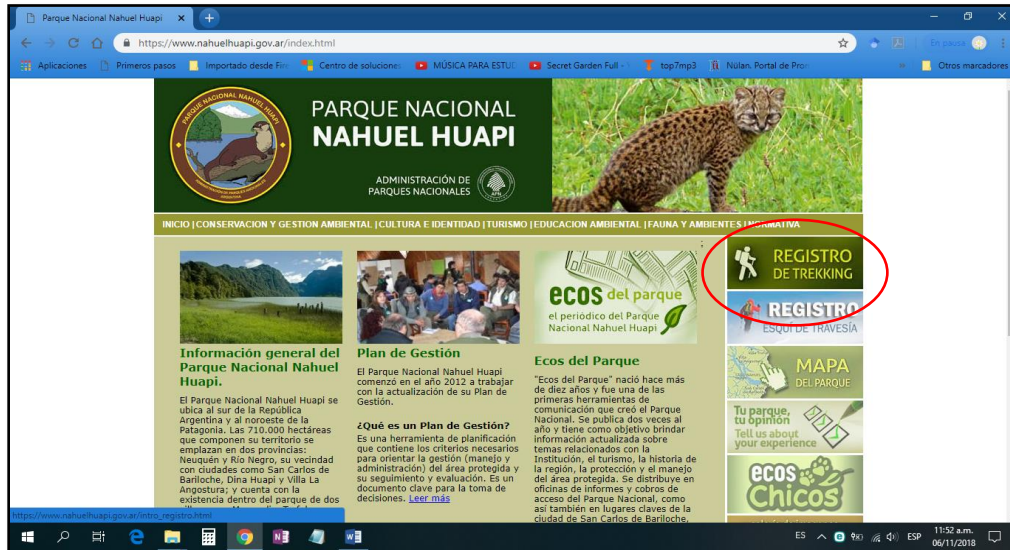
Parque Nacional Nahuel Huapi ×
https://www.nahuelhuapi.gov.ar/index.html
En pausa
Aplicaciones Primeros pasos Importado desde Fir Centro de soluciones MÚSICA PARA ESTUD Secret Garden Full - top7mp3 Núlan. Portal de Pro Otros marcadores

PARQUE NACIONAL NAHUEL HUAPI
ADMINISTRACIÓN DE PARQUES NACIONALES
PARQUE NACIONAL NAHUEL HUAPI

INICIO | CONSERVACION Y GESTION AMBIENTAL | CULTURA E IDENTIDAD | TURISMO | EDUCACION AMBIENTAL | FAUNA Y AMBIENTES | NORMATIVA

ecos del parque
el periódico del Parque Nacional Nahuel Huapi

REGISTRO DE TREKKING
REGISTRO ESQUÍ DE TRAVESÍA
MAPA DEL PARQUE
Tu parque, tu opinión
Tell us about your experience
ecos Chicos

Información general del Parque Nacional Nahuel Huapi.

El Parque Nacional Nahuel Huapi se ubica al sur de la República Argentina y al noroeste de la Patagonia. Las 710.000 hectáreas que componen su territorio se emplazan en dos provincias: Neuquén y Río Negro, su vecindad con ciudades como San Carlos de Bariloche, Dina Huapi y Villa La Angostura; y cuenta con la existencia dentro del parque de dos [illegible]

Plan de Gestión

El Parque Nacional Nahuel Huapi comenzó en el año 2012 a trabajar con la actualización de su Plan de Gestión.

¿Qué es un Plan de Gestión?
Es una herramienta de planificación que contiene los criterios necesarios para orientar la gestión (manejo y administración) del área protegida y su seguimiento y evaluación. Es un documento clave para la toma de decisiones. Leer más

Ecos del Parque

"Ecos del Parque" nació hace más de diez años y fue una de las primeras herramientas de comunicación que creó el Parque Nacional. Se publica dos veces al año y tiene como objetivo brindar información actualizada sobre temas relacionados con la Institución, el turismo, la historia de la región, la protección y el manejo del área protegida. Se distribuye en oficinas de informes y cobros de acceso del Parque Nacional, como así también en lugares claves de la ciudad de San Carlos de Bariloche,

https://www.nahuelhuapi.gov.ar/intro_registro.html

ES ESP 11:52 a.m. 06/11/2018